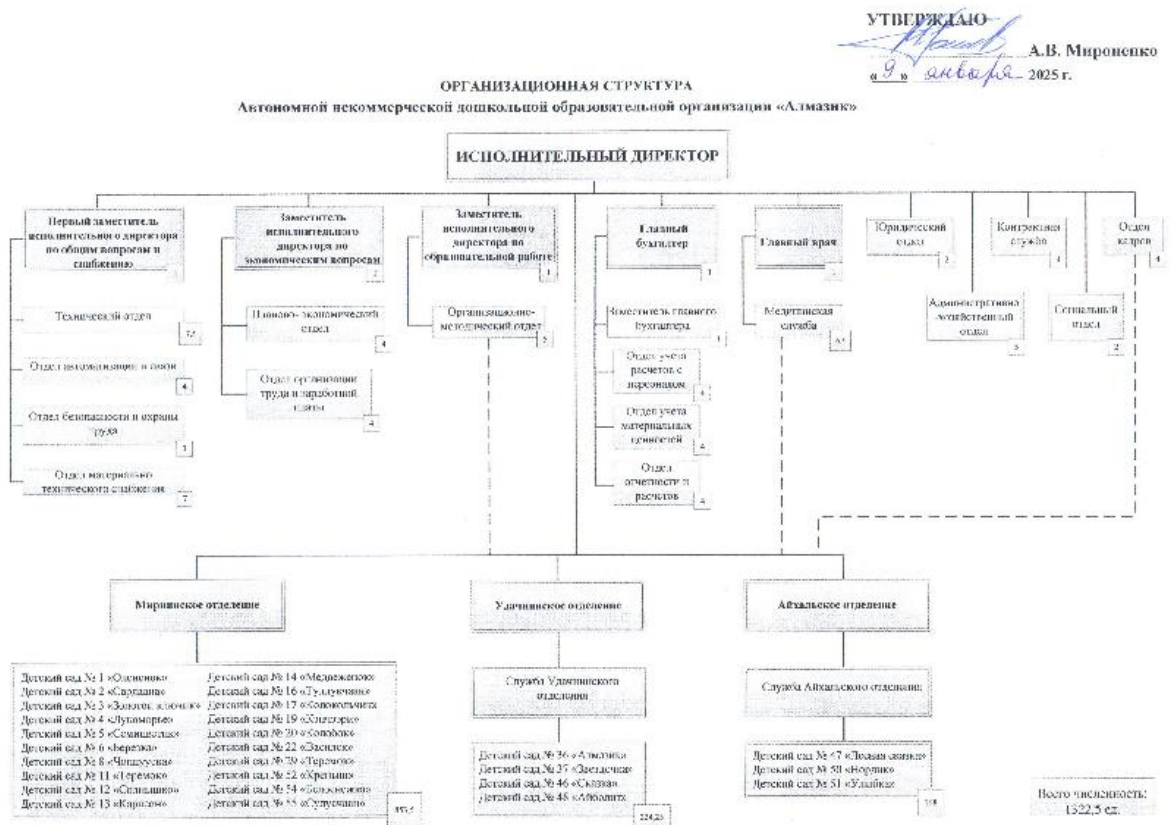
УТВЕРЖДАЮ
А.В. Мироненко
«9» января 2025 г.

ОРГАНИЗАЦИОННАЯ СТРУКТУРА
Автономной некоммерческой дошкольной образовательной организации «Алмазик»

ИСПОЛНИТЕЛЬНЫЙ ДИРЕКТОР

Первый заместитель исполнительного директора по общим вопросам и снабжению 1

Заместитель исполнительного директора по экономическим вопросам 2

Заместитель исполнительного директора по образовательной работе 1

Главный бухгалтер 1

Главный врач 1

Юридический отдел 2

Контрактная служба 4

Отдел кадров 4

Технический отдел 72

Отдел автоматизации и связи 4

Отдел безопасности и охраны труда 3

Отдел материально-технического снабжения 7

Планово-экономический отдел 4

Отдел организации труда и заработной платы 4

Организационно-методический отдел 5

Заместитель главного бухгалтера 1

Отдел учета расчетов с персоналом 4

Отдел учета материальных ценностей 4

Отдел отчетности и расчетов 4

Медицинская служба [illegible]

Административно-хозяйственный отдел 5

Социальный отдел 2

Мирнинское отделение

Удачнинское отделение

Айхальское отделение

Детский сад № 1 «Олененок»
Детский сад № 2 «Сардаана»
Детский сад № 3 «Золотой ключик»
Детский сад № 4 «Лукоморье»
Детский сад № 5 «Семицветик»
Детский сад № 6 «Березка»
Детский сад № 8 «Чипполино»
Детский сад № 11 «Теремок»
Детский сад № 12 «Солнышко»
Детский сад № 13 «Карусель»
Детский сад № 14 «Медвежонок»
Детский сад № 16 «Туллукчаана»
Детский сад № 17 «Колокольчик»
Детский сад № 19 «Хрусталик»
Детский сад № 20 «Колобок»
Детский сад № 22 «Василек»
Детский сад № 29 «Теремок»
Детский сад № 52 «Кристалл»
Детский сад № 54 «Белоснежка»
Детский сад № 55 «Сулусчаана»
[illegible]

Служба Удачнинского отделения

Детский сад № 36 «Алмазик»
Детский сад № 37 «Звездочка»
Детский сад № 46 «Сказка»
Детский сад № 48 «Айболит»
224,25

Служба Айхальского отделения

Детский сад № 47 «Ласточка»
Детский сад № 50 «Норушка»
Детский сад № 51 «Улыбка»
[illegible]

Всего численность: 1522,5 ед.